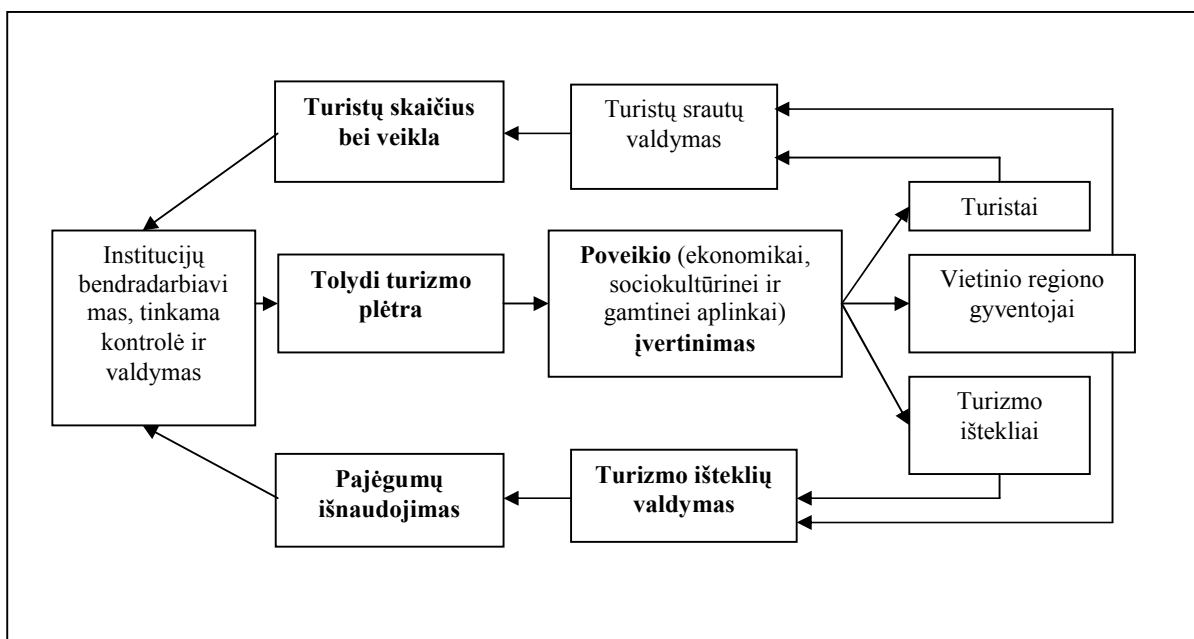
Turistų skaičius bei veikla

Turistų srautų valdymas

Institucijų bendradarbiavimas, tinkama kontrolė ir valdymas

Tolydi turizmo plėtra

Poveikio (ekonomikai, sociokultūrinei ir gamtinei aplinkai) įvertinimas

Turistai

Vietinio regiono gyventojai

Turizmo ištekliai

Pajėgumų išnaudojimas

Turizmo išteklių valdymas